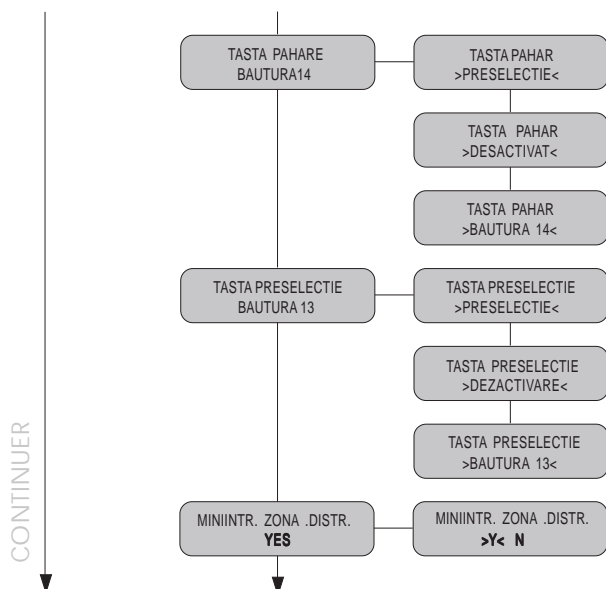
TASTA PAHARE
BAUTURA14

TASTA PAHAR
>PRESELECTIE<

TASTA PAHAR
>DESACTIVAT<

TASTA PAHAR
>BAUTURA 14<

TASTA PRESELECTIE
BAUTURA 13

TASTA PRESELECTIE
>PRESELECTIE<

TASTA PRESELECTIE
>DEZACTIVARE<

TASTA PRESELECTIE
>BAUTURA 13<

MINIINTR. ZONA .DISTR.
YES

MINIINTR. ZONA .DISTR.
>Y< N

CONTINUER